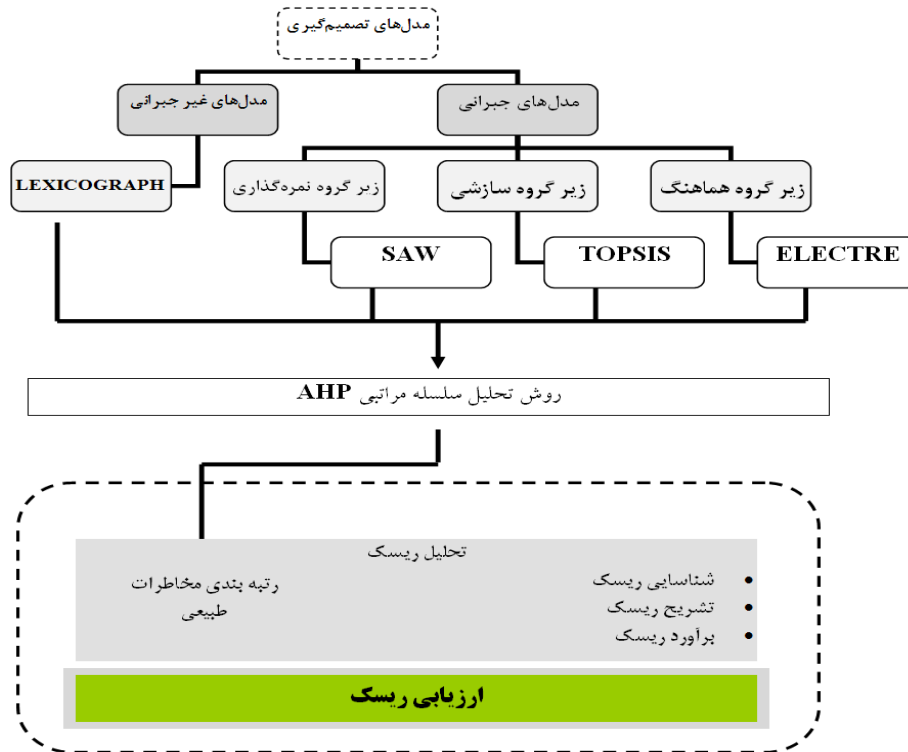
مدل‌های تصمیم‌گیری

مدل‌های غیر جبرانی

مدل‌های جبرانی

LEXICOGRAPH

زیر گروه نمره‌گذاری

زیر گروه سازشی

زیر گروه هماهنگ

SAW

TOPSIS

ELECTRE

روش تحلیل سلسله مراتبی AHP

تحلیل ریسک

رتبه بندی مخاطرات طبیعی

• شناسایی ریسک
• تشریح ریسک
• برآورد ریسک

ارزیابی ریسک